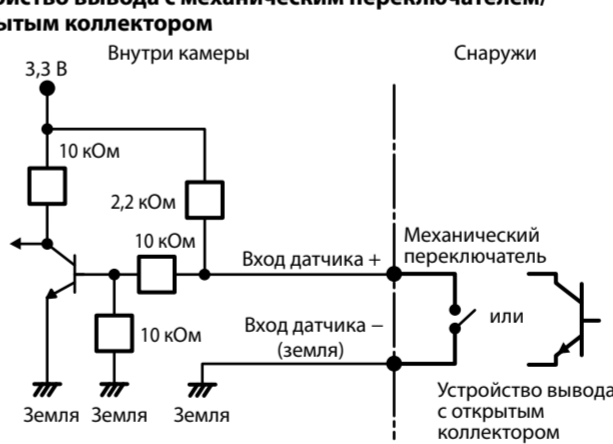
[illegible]ытым коллектором

Внутри камеры

Снаружи

3,3 В

10 кОм

2,2 кОм

10 кОм

Вход датчика +

Механический переключатель

10 кОм

Вход датчика – (земля)

или

Земля Земля Земля

Устройство вывода с открытым коллектором